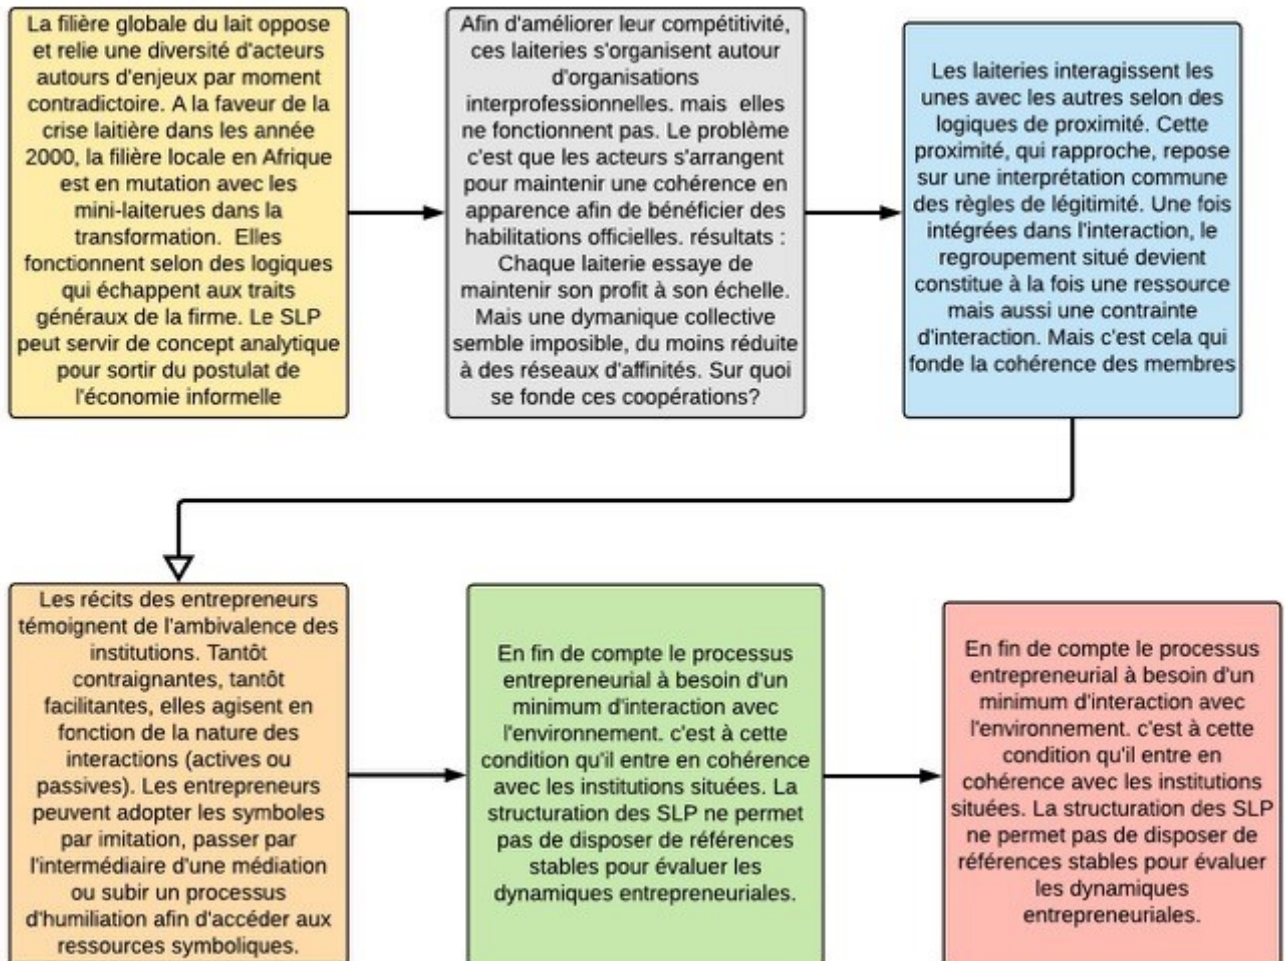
La filière globale du lait oppose et relie une diversité d'acteurs autours d'enjeux par moment contradictoire. A la faveur de la crise laitière dans les année 2000, la filière locale en Afrique est en mutation avec les mini-laiterues dans la transformation. Elles fonctionnent selon des logiques qui échappent aux traits généraux de la firme. Le SLP peut servir de concept analytique pour sortir du postulat de l'économie informelle

Afin d'améliorer leur compétitivité, ces laiteries s'organisent autour d'organisations interprofessionnelles. mais elles ne fonctionnent pas. Le problème c'est que les acteurs s'arrangent pour maintenir une cohérence en apparence afin de bénéficier des habilitations officielles. résultats : Chaque laiterie essaye de maintenir son profit à son échelle. Mais une dymanique collective semble imposible, du moins réduite à des réseaux d'affinités. Sur quoi se fonde ces coopérations?

Les laiteries interagissent les unes avec les autres selon des logiques de proximité. Cette proximité, qui rapproche, repose sur une interprétation commune des règles de légitimité. Une fois intégrées dans l'interaction, le regroupement situé devient constitue à la fois une ressource mais aussi une contrainte d'interaction. Mais c'est cela qui fonde la cohérence des membres

Les récits des entrepreneurs témoignent de l'ambivalence des institutions. Tantôt contraignantes, tantôt facilitantes, elles agisent en fonction de la nature des interactions (actives ou passives). Les entrepreneurs peuvent adopter les symboles par imitation, passer par l'intermédiaire d'une médiation ou subir un processus d'humiliation afin d'accéder aux ressources symboliques.

En fin de compte le processus entrepreneurial à besoin d'un minimum d'interaction avec l'environnement. c'est à cette condition qu'il entre en cohérence avec les institutions situées. La structuration des SLP ne permet pas de disposer de références stables pour évaluer les dynamiques entrepreneuriales.

En fin de compte le processus entrepreneurial à besoin d'un minimum d'interaction avec l'environnement. c'est à cette condition qu'il entre en cohérence avec les institutions situées. La structuration des SLP ne permet pas de disposer de références stables pour évaluer les dynamiques entrepreneuriales.